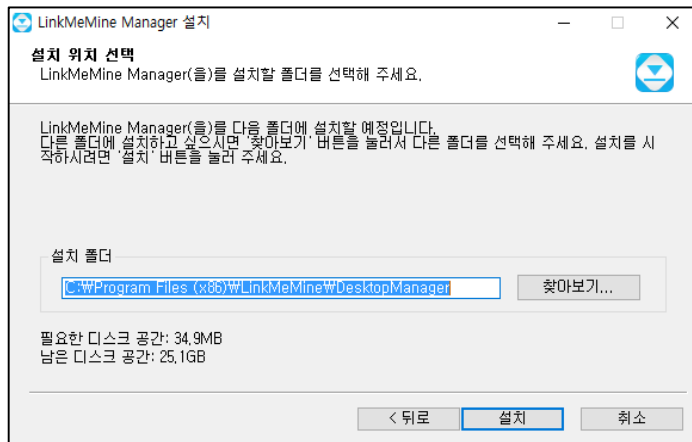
LinkMeMine Manager 설치

설치 위치 선택
LinkMeMine Manager(을)를 설치할 폴더를 선택해 주세요.

LinkMeMine Manager(을)를 다음 폴더에 설치할 예정입니다.
다른 폴더에 설치하고 싶으시면 '찾아보기' 버튼을 눌러서 다른 폴더를 선택해 주세요. 설치를 시작하시려면 '설치' 버튼을 눌러 주세요.

설치 폴더

C:\Program Files (x86)\LinkMeMine\DesktopManager

찾아보기...

필요한 디스크 공간: 34,9MB
남은 디스크 공간: 25,1GB

< 뒤로

설치

취소